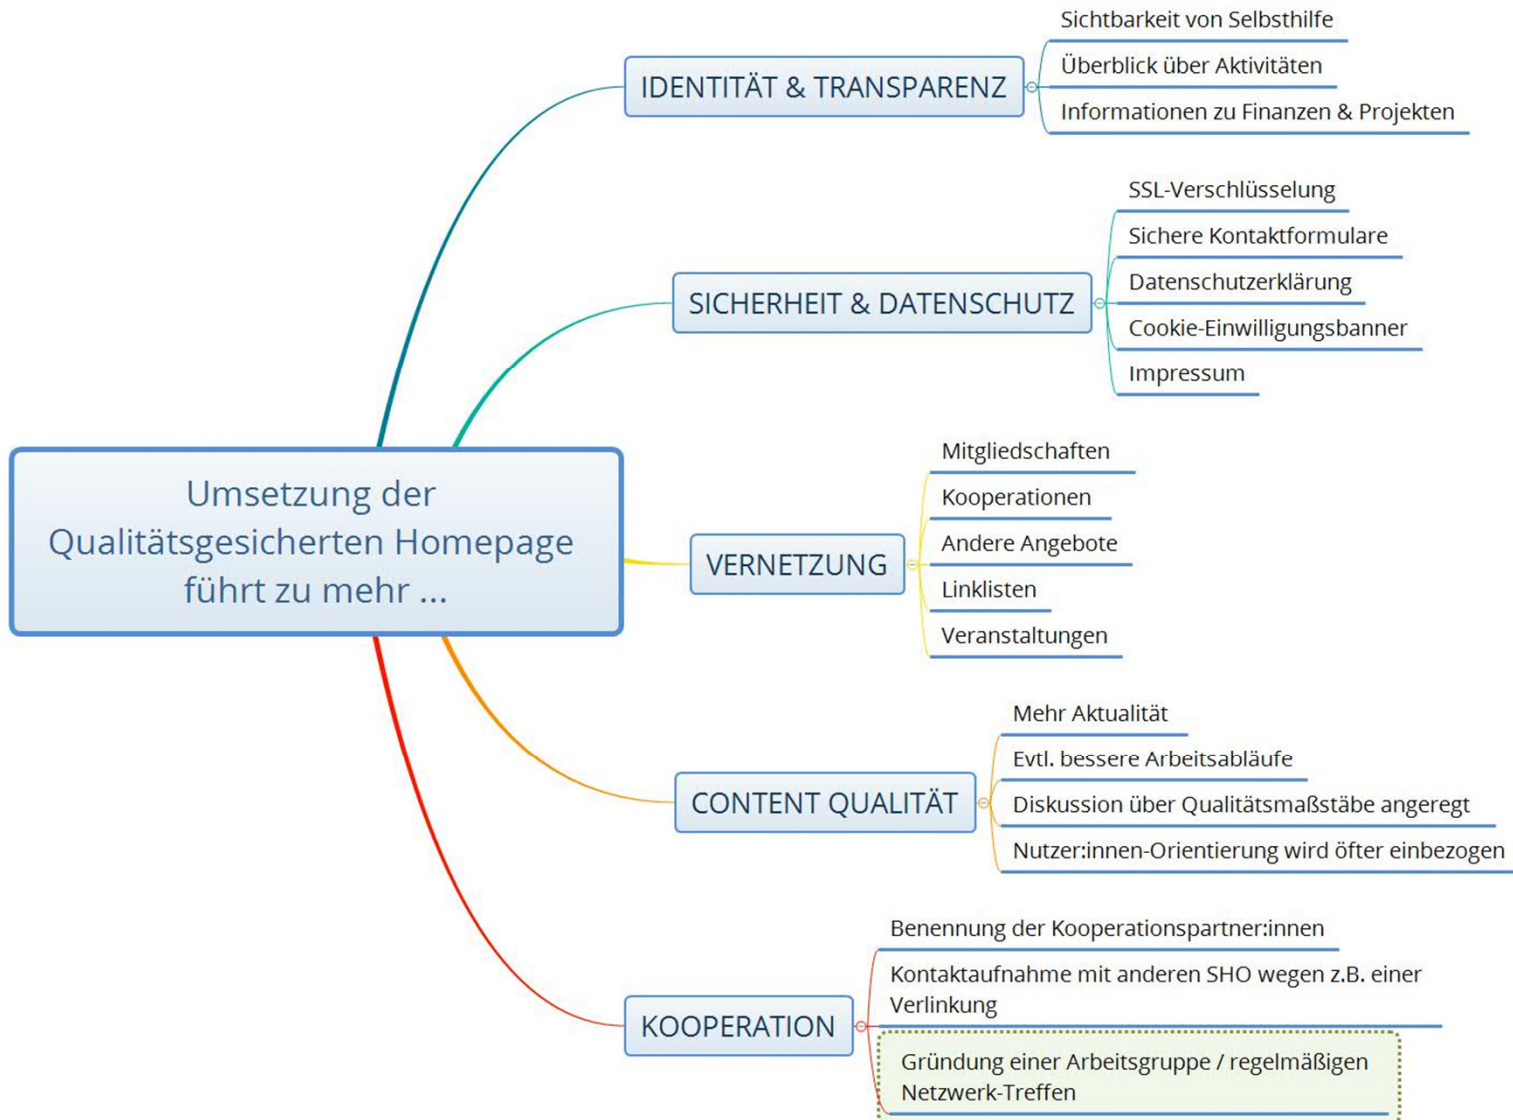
Umsetzung der Qualitätsgesicherten Homepage führt zu mehr ...

IDENTITÄT & TRANSPARENZ

Sichtbarkeit von Selbsthilfe

Überblick über Aktivitäten

Informationen zu Finanzen & Projekten

SICHERHEIT & DATENSCHUTZ

SSL-Verschlüsselung

Sichere Kontaktformulare

Datenschutzerklärung

Cookie-Einwilligungsbanner

Impressum

VERNETZUNG

Mitgliedschaften

Kooperationen

Andere Angebote

Linklisten

Veranstaltungen

CONTENT QUALITÄT

Mehr Aktualität

Evtl. bessere Arbeitsabläufe

Diskussion über Qualitätsmaßstäbe angeregt

Nutzer:innen-Orientierung wird öfter einbezogen

KOOPERATION

Benennung der Kooperationspartner:innen

Kontaktaufnahme mit anderen SHO wegen z.B. einer Verlinkung

Gründung einer Arbeitsgruppe / regelmäßigen Netzwerk-Treffen